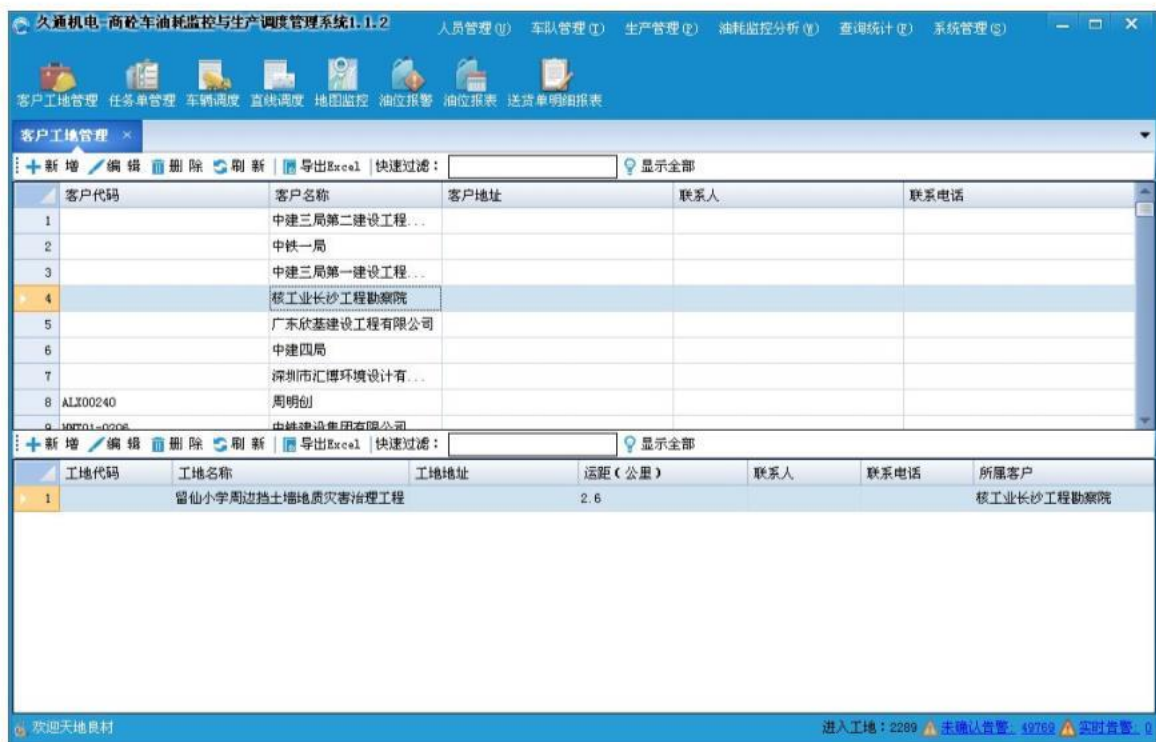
久通机电-商砼车油耗监控与生产调度管理系统1.1.2

人员管理(U) 车队管理(T) 生产管理(P) 油耗监控分析(M) 查询统计(F) 系统管理(S)

客户工地管理 任务单管理 车辆调度 直线调度 地图监控 油位报警 油位报表 送货单明细报表

客户工地管理 ×

新增 编辑 删除 刷新 导出Excel 快速过滤： 显示全部

| | 客户代码 | 客户名称 | 客户地址 | 联系人 | 联系电话 |
|---|---|---|---|---|---|
| 1 | | 中建三局第二建设工程... | | | |
| 2 | | 中铁一局 | | | |
| 3 | | 中建三局第一建设工程... | | | |
| 4 | | 核工业长沙工程勘察院 | | | |
| 5 | | 广东欣基建设工程有限公司 | | | |
| 6 | | 中建四局 | | | |
| 7 | | 深圳市汇博环境设计有... | | | |
| 8 | ALX00240 | 周明创 | | | |
| 9 | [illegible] | 中铁建设集团有限公司 | | | |

新增 编辑 删除 刷新 导出Excel 快速过滤： 显示全部

| | 工地代码 | 工地名称 | 工地地址 | 运距(公里) | 联系人 | 联系电话 | 所属客户 |
|---|---|---|---|---|---|---|---|
| 1 | | 留仙小学周边挡土墙地质灾害治理工程 | | 2.6 | | | 核工业长沙工程勘察院 |

欢迎天地良材

进入工地：2289 未确认告警：49769 实时告警：0